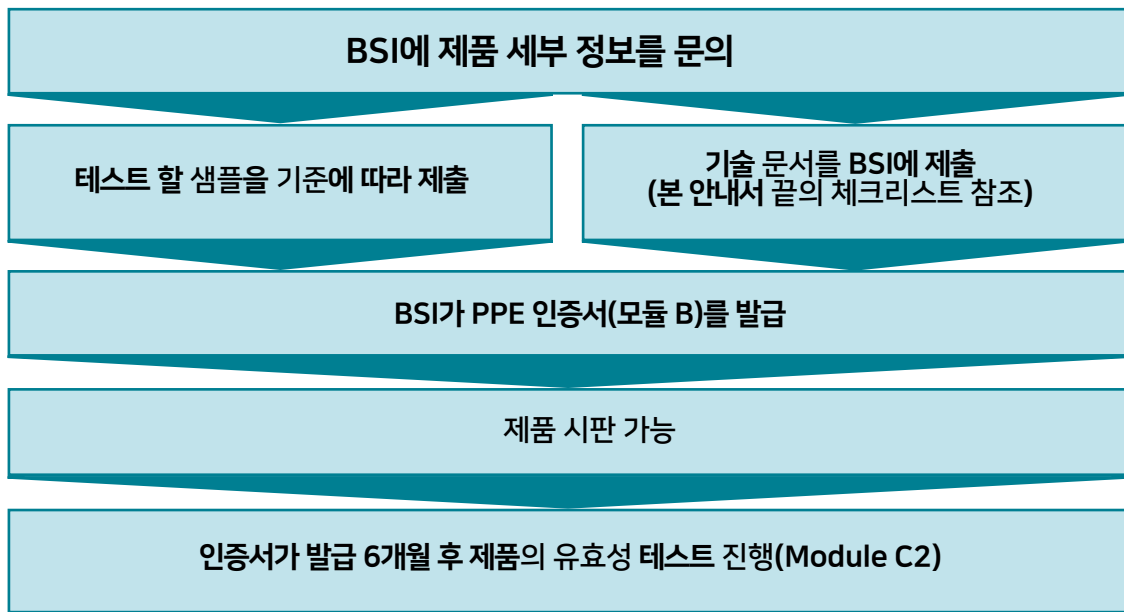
BSI에 제품 세부 정보를 문의

테스트 할 샘플을 기준에 따라 제출

기술 문서를 BSI에 제출
(본 안내서 끝의 체크리스트 참조)

BSI가 PPE 인증서(모듈 B)를 발급

제품 시판 가능

인증서가 발급 6개월 후 제품의 유효성 테스트 진행(Module C2)